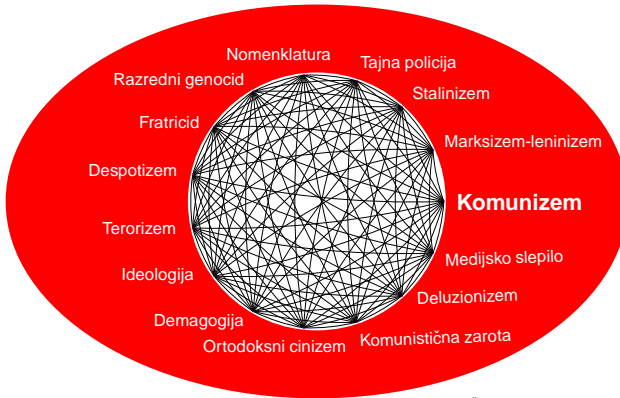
Nomenklatura
Tajna policija
Razredni genocid
Stalinizem
Fratricid
Marksizem-leninizem
Despotizem
Komunizem
Terorizem
Medijsko slepilo
Ideologija
Deluzionizem
Demagogija
Komunistična zarota
Ortodoksni cinizem